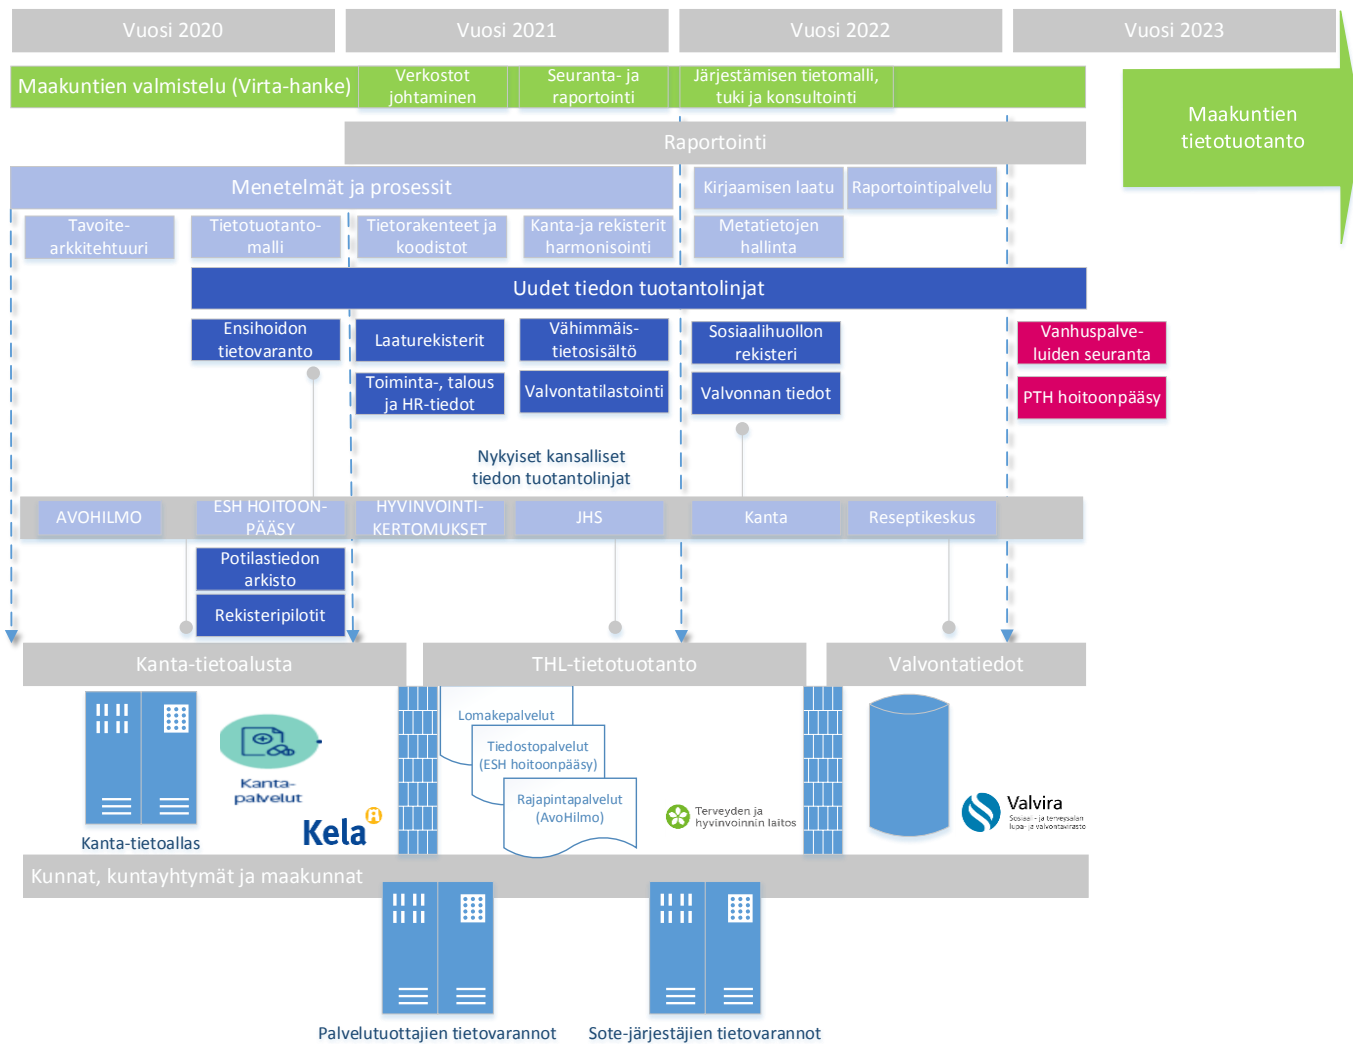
Vuosi 2020

Vuosi 2021

Vuosi 2022

Vuosi 2023

Maakuntien valmistelu (Virta-hanke)

Verkostot johtaminen

Seuranta- ja raportointi

Järjestämisen tietomalli, tuki ja konsultointi

Maakuntien tietotuotanto

Raportointi

Menetelmät ja prosessit

Kirjaamisen laatu

Raportointipalvelu

Tavoite-arkkitehtuuri

Tietotuotanto-malli

Tietorakenteet ja koodistot

Kanta-ja rekisterit harmonisointi

Metatietojen hallinta

Uudet tiedon tuotantolinjat

Ensihoidon tietovaranto

Laaturekisterit

Vähimmäis-tietosisältö

Sosiaalihuollon rekisteri

Vanhuspalveluiden seuranta

Toiminta-, talous ja HR-tiedot

Valvontatilastointi

Valvonnan tiedot

PTH hoitoonpääsy

Nykyiset kansalliset tiedon tuotantolinjat

AVOHILMO

ESH HOITOON-PÄÄSY

HYVINVOINTI-KERTOMUKSET

JHS

Kanta

Reseptikeskus

Potilastiedon arkisto

Rekisteripilotit

Kanta-tietoalusta

THL-tietotuotanto

Valvontatiedot

Lomakepalvelut

Tiedostopalvelut (ESH hoitoonpääsy)

Rajapintapalvelut (AvoHilmo)

Kanta-palvelut

Kela

Kanta-tietoallas

Terveyden ja hyvinvoinnin laitos

Valvira
Sosiaali- ja terveysalan lupa- ja valvontavirasto

Kunnat, kuntayhtymät ja maakunnat

Palvelutuottajien tietovarannot

Sote-järjestäjien tietovarannot